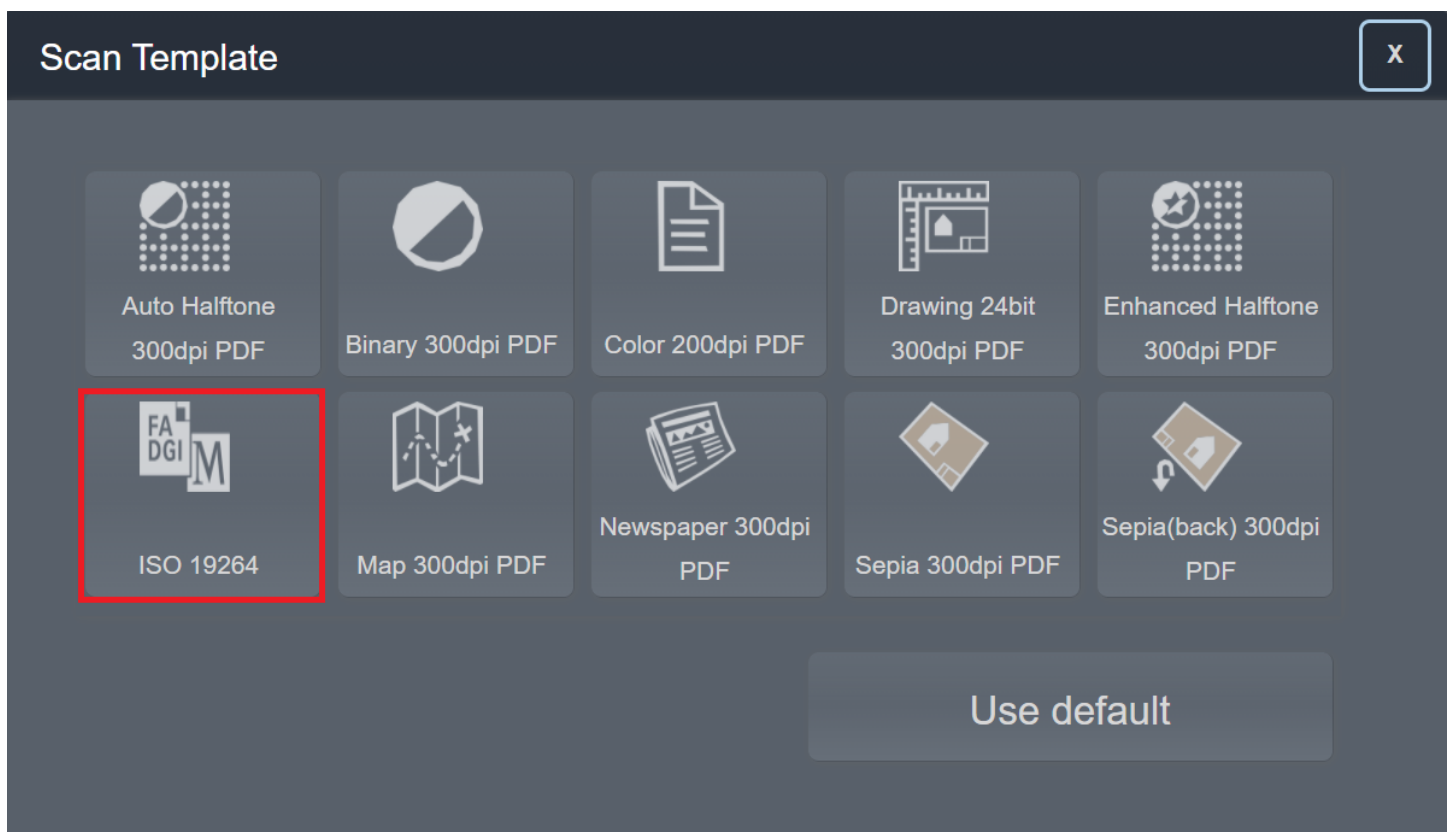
Scan Template

x

Auto Halftone 300dpi PDF

Binary 300dpi PDF

Color 200dpi PDF

Drawing 24bit 300dpi PDF

Enhanced Halftone 300dpi PDF

FA DGI M

ISO 19264

Map 300dpi PDF

Newspaper 300dpi PDF

Sepia 300dpi PDF

Sepia(back) 300dpi PDF

Use default